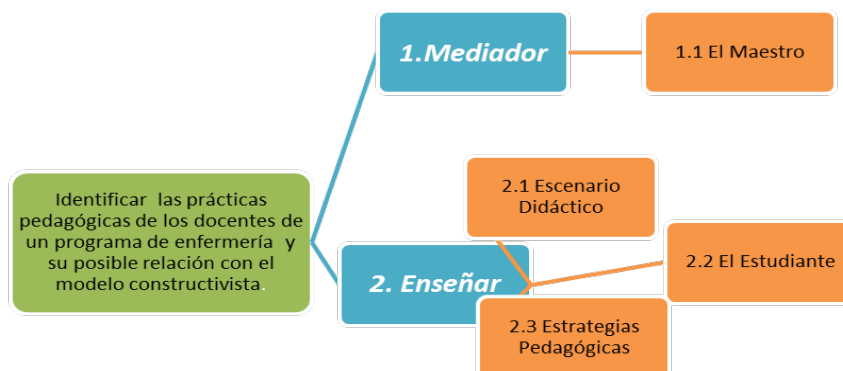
Identificar las prácticas pedagógicas de los docentes de un programa de enfermería y su posible relación con el modelo constructivista.

1.Mediador

1.1 El Maestro

2. Enseñar

2.1 Escenario Didáctico

2.2 El Estudiante

2.3 Estrategias Pedagógicas